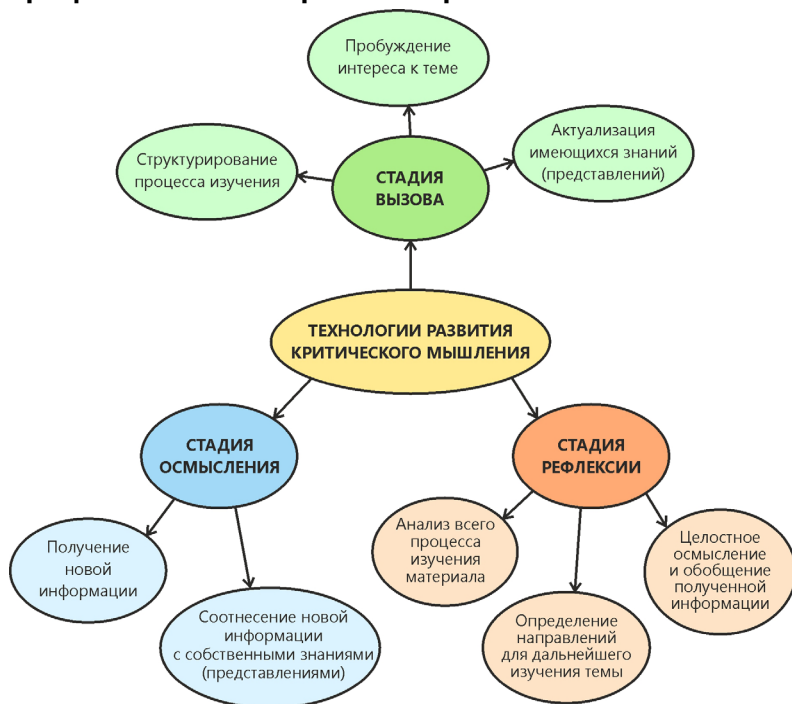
Пробуждение интереса к теме

Структурирование процесса изучения

СТАДИЯ ВЫЗОВА

Актуализация имеющихся знаний (представлений)

ТЕХНОЛОГИИ РАЗВИТИЯ КРИТИЧЕСКОГО МЫШЛЕНИЯ

СТАДИЯ ОСМЫСЛЕНИЯ

СТАДИЯ РЕФЛЕКСИИ

Получение новой информации

Соотнесение новой информации с собственными знаниями (представлениями)

Анализ всего процесса изучения материала

Определение направлений для дальнейшего изучения темы

Целостное осмысление и обобщение полученной информации